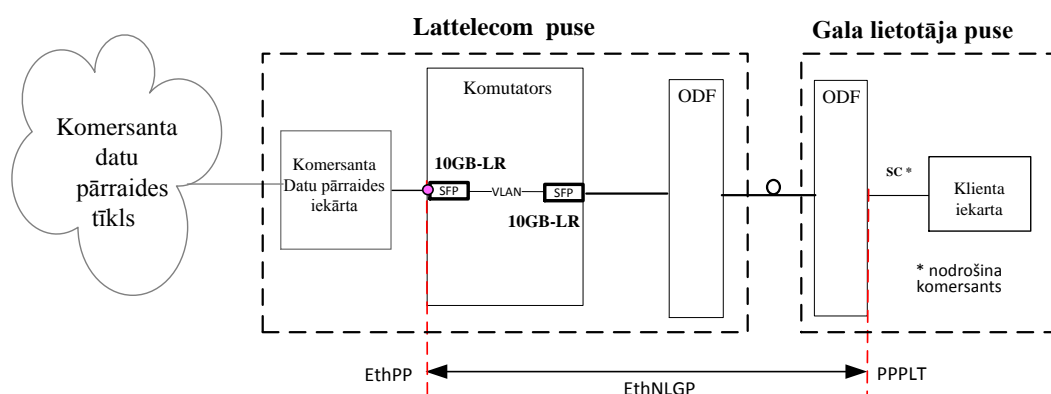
Lattelecom puse

Gala lietotāja puse

Komersanta datu pārraides tīkls

Komersanta Datu pārraides iekārta

Komutators

10GB-LR

SFP

VLAN

SFP

10GB-LR

ODF

ODF

SC *

Klienta iekarta

* nodrošina komersants

EthPP

EthNLGP

PPPLT